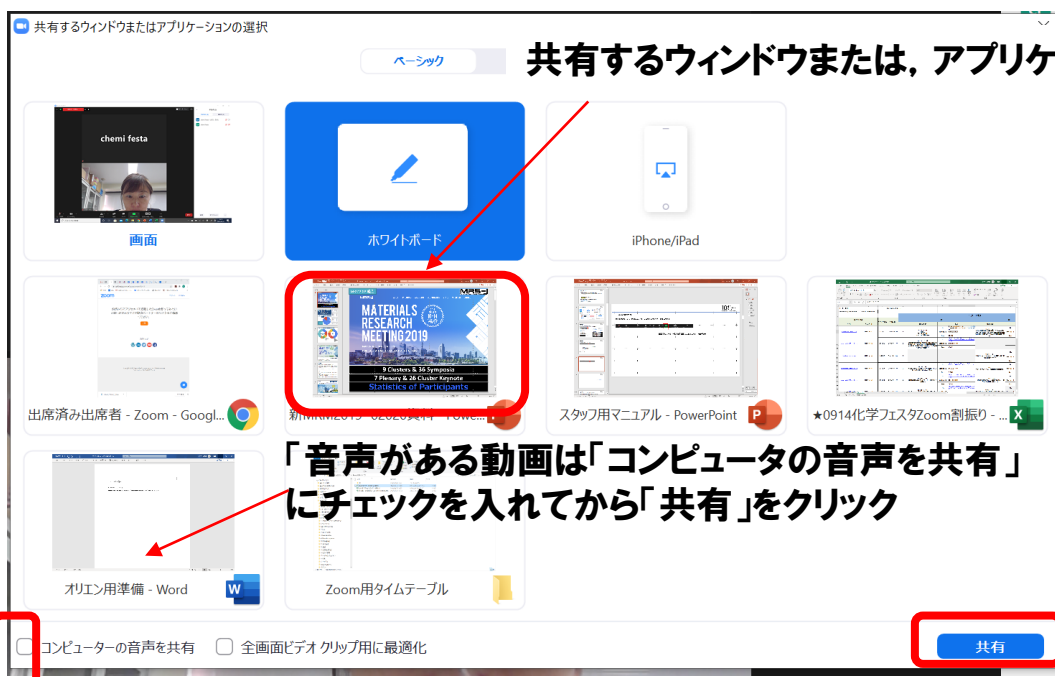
共有するウィンドウまたはアプリケーションの選択

ベーシック

共有するウィンドウまたは，アプリケ

chemi festa

画面

ホワイトボード

iPhone/iPad

MATERIALS RESEARCH MEETING 2019

9 Clusters & 36 Symposia

7 Plenary & 26 Cluster Keynote

Statistics of Participants

出席済み出席者 - Zoom - Googl...

新MRM2019 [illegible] - Power...

スタッフ用マニュアル - PowerPoint

★0914化学フェスタZoom割振り - ...

「音声がある動画は「コンピュータの音声を共有」にチェックを入れてから「共有」をクリック

オリエン用準備 - Word

Zoom用タイムテーブル

コンピューターの音声を共有

全画面ビデオ クリップ用に最適化

共有